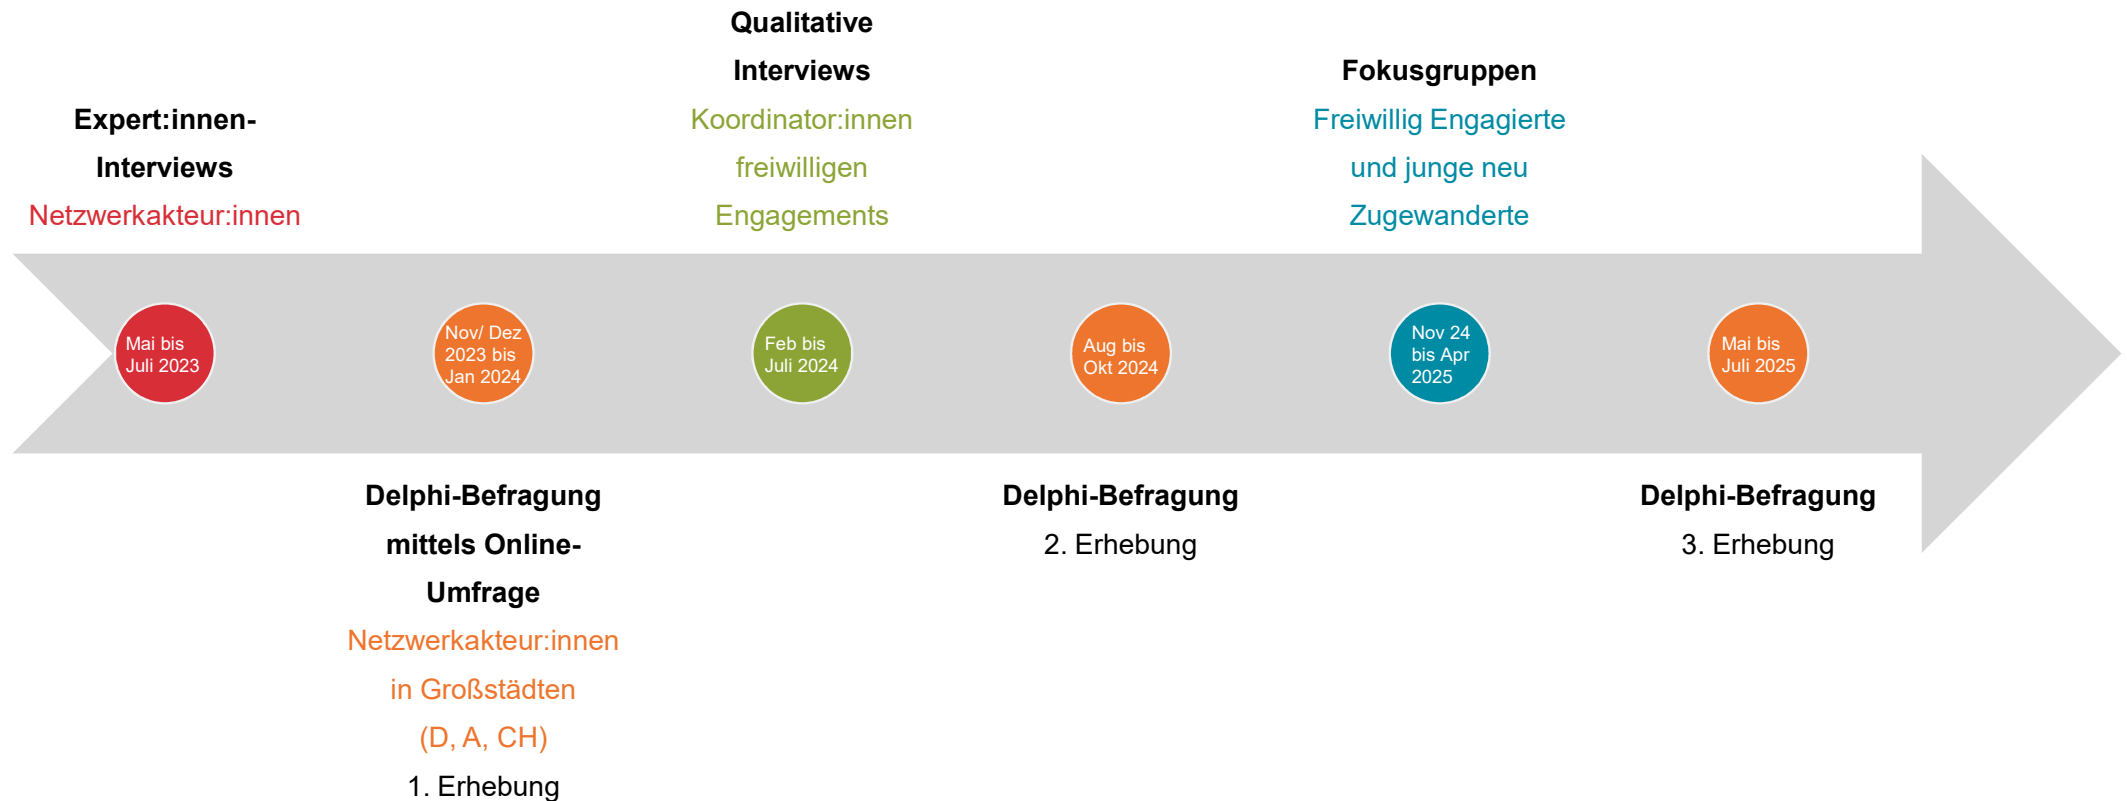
Expert:innen-Interviews
Netzwerkakteur:innen

Mai bis Juli 2023

Nov/ Dez 2023 bis Jan 2024

Delphi-Befragung mittels Online-Umfrage
Netzwerkakteur:innen in Großstädten (D, A, CH)
1. Erhebung

Qualitative Interviews
Koordinator:innen freiwilligen Engagements

Feb bis Juli 2024

Aug bis Okt 2024

Delphi-Befragung
2. Erhebung

Fokusgruppen
Freiwillig Engagierte und junge neu Zugewanderte

Nov 24 bis Apr 2025

Mai bis Juli 2025

Delphi-Befragung
3. Erhebung